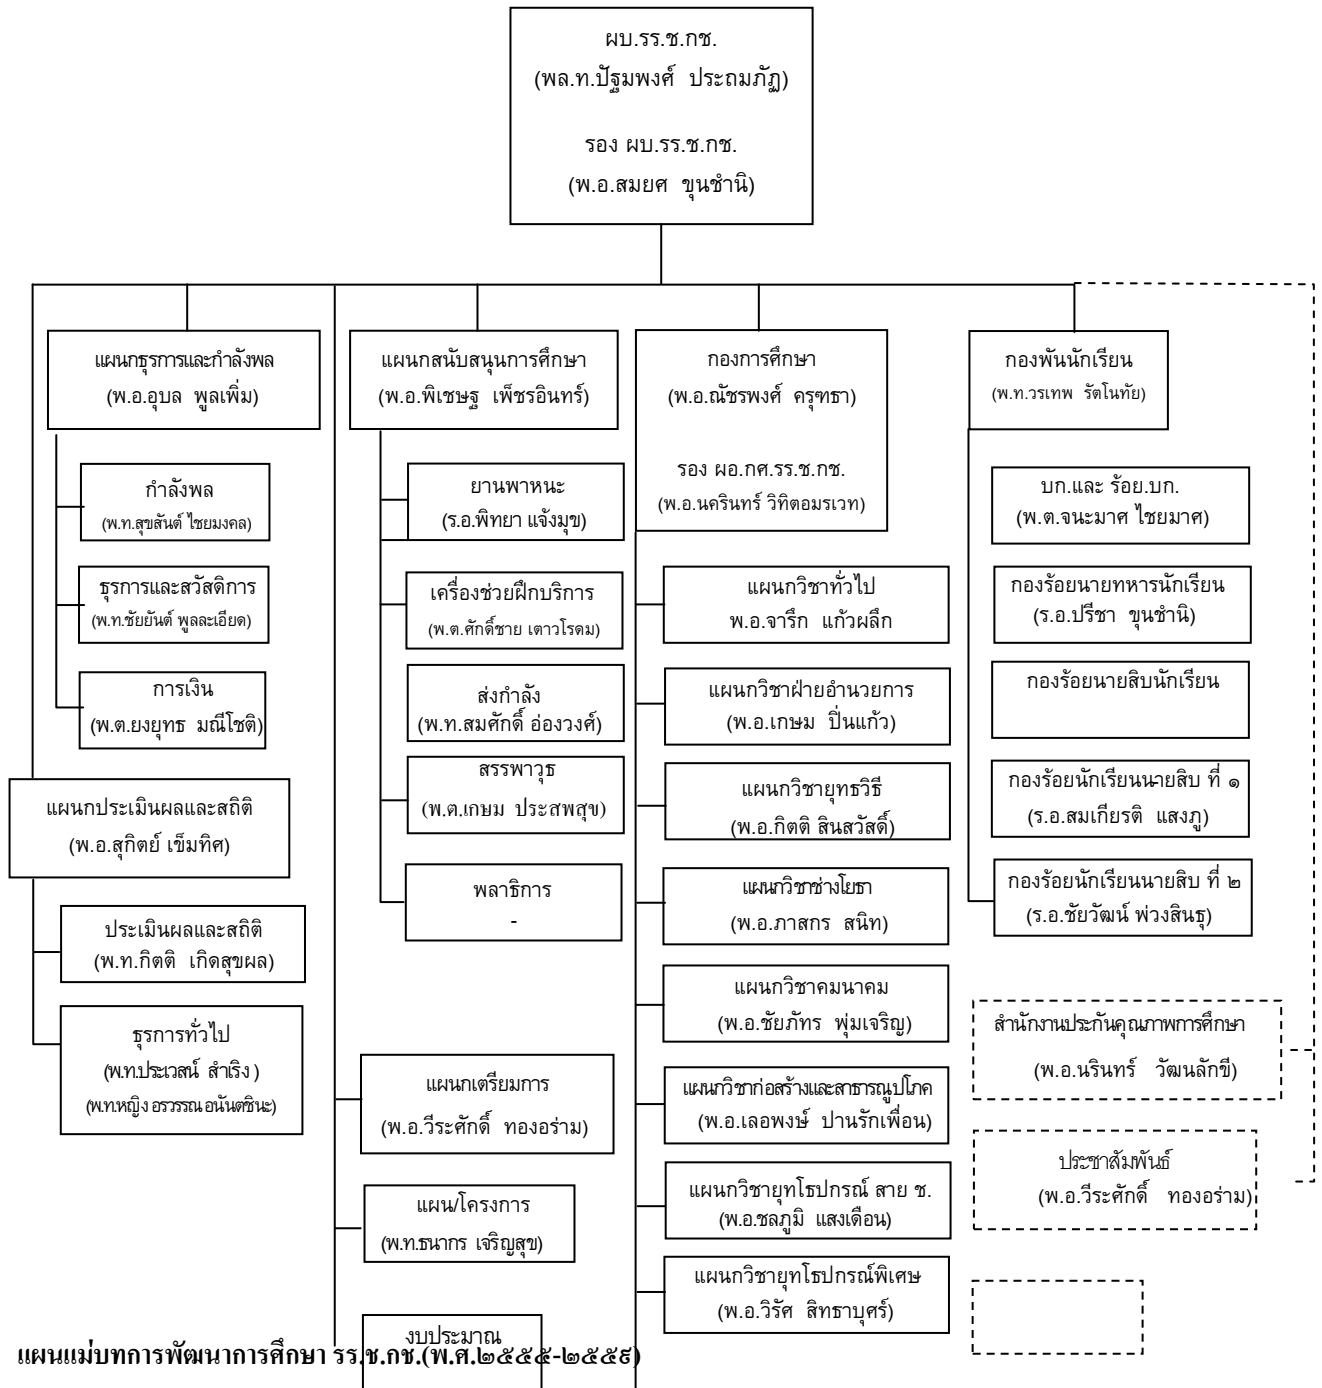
ผบ.รร.ช.กช.
(พล.ท.ปัฐมพงศ์ ประถมภัฏ)

รอง ผบ.รร.ช.กช.
(พ.อ.สมยศ ขุนชำนิ)

แผนกธุรการและกำลังพล
(พ.อ.อุบล พูลเพิ่ม)

กำลังพล
(พ.ท.สุขสันต์ ไชยมงคล)

ธุรการและสวัสดิการ
(พ.ท.ชัยยันต์ พูลละเอียด)

การเงิน
(พ.ต.ยงยุทธ มณีโชติ)

แผนกประเมินผลและสถิติ
(พ.อ.สุกิตย์ เข็มทิศ)

ประเมินผลและสถิติ
(พ.ท.กิตติ เกิดสุขผล)

ธุรการทั่วไป
(พ.ท.ประเวสน์ สำเริง)
(พ.ท.หญิง อรวรรณ อนันตชินะ)

แผนกสนับสนุนการศึกษา
(พ.อ.พิเชษฐ เพ็ชรอินทร์)

ยานพาหนะ
(ร.อ.พิทยา แจ้งมุข)

เครื่องช่วยฝึกบริการ
(พ.ต.ศักดิ์ชาย เตาวโรดม)

ส่งกำลัง
(พ.ท.สมศักดิ์ อ่องวงศ์)

สรรพาวุธ
(พ.ต.เกษม ประสพสุข)

พลาธิการ
-

แผนกเตรียมการ
(พ.อ.วีระศักดิ์ ทองอร่าม)

แผน/โครงการ
(พ.ท.ธนากร เจริญสุข)

งบประมาณ

กองการศึกษา
(พ.อ.ณัชรพงศ์ ครุฑธา)

รอง ผอ.กศ.รร.ช.กช.
(พ.อ.นครินทร์ วิทิตอมรเวท)

แผนกวิชาทั่วไป
พ.อ.จารึก แก้วผลึก

แผนกวิชาฝ่ายอำนวยการ
(พ.อ.เกษม ปิ่นแก้ว)

แผนกวิชายุทธวิธี
(พ.อ.กิตติ สินสวัสดิ์)

แผนกวิชาช่างโยธา
(พ.อ.ภาสกร สนิท)

แผนกวิชาคมนาคม
(พ.อ.ชัยภัทร พุ่มเจริญ)

แผนกวิชาก่อสร้างและสาธารณูปโภค
(พ.อ.เลอพงษ์ ปานรักเพื่อน)

แผนกวิชายุทโธปกรณ์ สาย ช.
(พ.อ.ชลภูมิ แสงเดือน)

แผนกวิชายุทโธปกรณ์พิเศษ
(พ.อ.วิรัศ สิทธาบุศร์)

กองพันนักเรียน
(พ.ท.วรเทพ รัตโนทัย)

บก.และ ร้อย.บก.
(พ.ต.จนะมาศ ไชยมาศ)

กองร้อยนายทหารนักเรียน
(ร.อ.ปรีชา ขุนชำนิ)

กองร้อยนายสิบนักเรียน

กองร้อยนักเรียนนายสิบ ที่ ๑
(ร.อ.สมเกียรติ แสงภู)

กองร้อยนักเรียนนายสิบ ที่ ๒
(ร.อ.ชัยวัฒน์ พ่วงสินธุ)

สำนักงานประกันคุณภาพการศึกษา
(พ.อ.นรินทร์ วัฒนลักขี)

ประชาสัมพันธ์
(พ.อ.วีระศักดิ์ ทองอร่าม)

แผนแม่บทการพัฒนาการศึกษา รร.ช.กช.(พ.ศ.๒๕๕๕-๒๕๕๙)